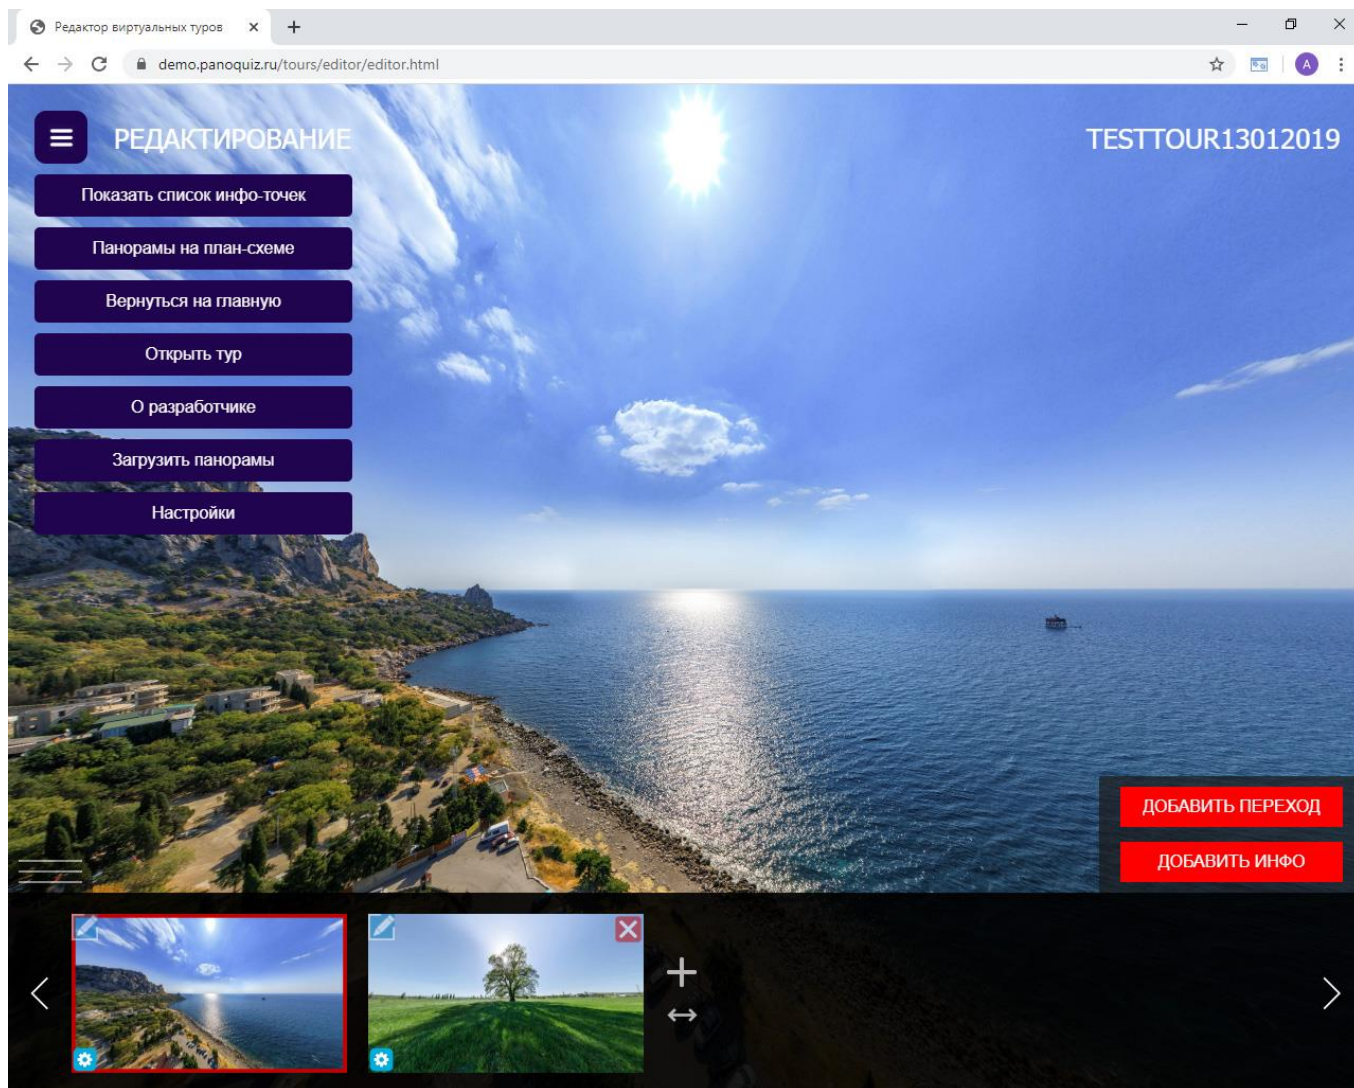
Редактор виртуальных туров

demo.panoquiz.ru/tours/editor/editor.html

A

РЕДАКТИРОВАНИЕ

TESTTOUR13012019

Показать список инфо-точек

Панорамы на план-схеме

Вернуться на главную

Открыть тур

О разработчике

Загрузить панорамы

Настройки

ДОБАВИТЬ ПЕРЕХОД

ДОБАВИТЬ ИНФО